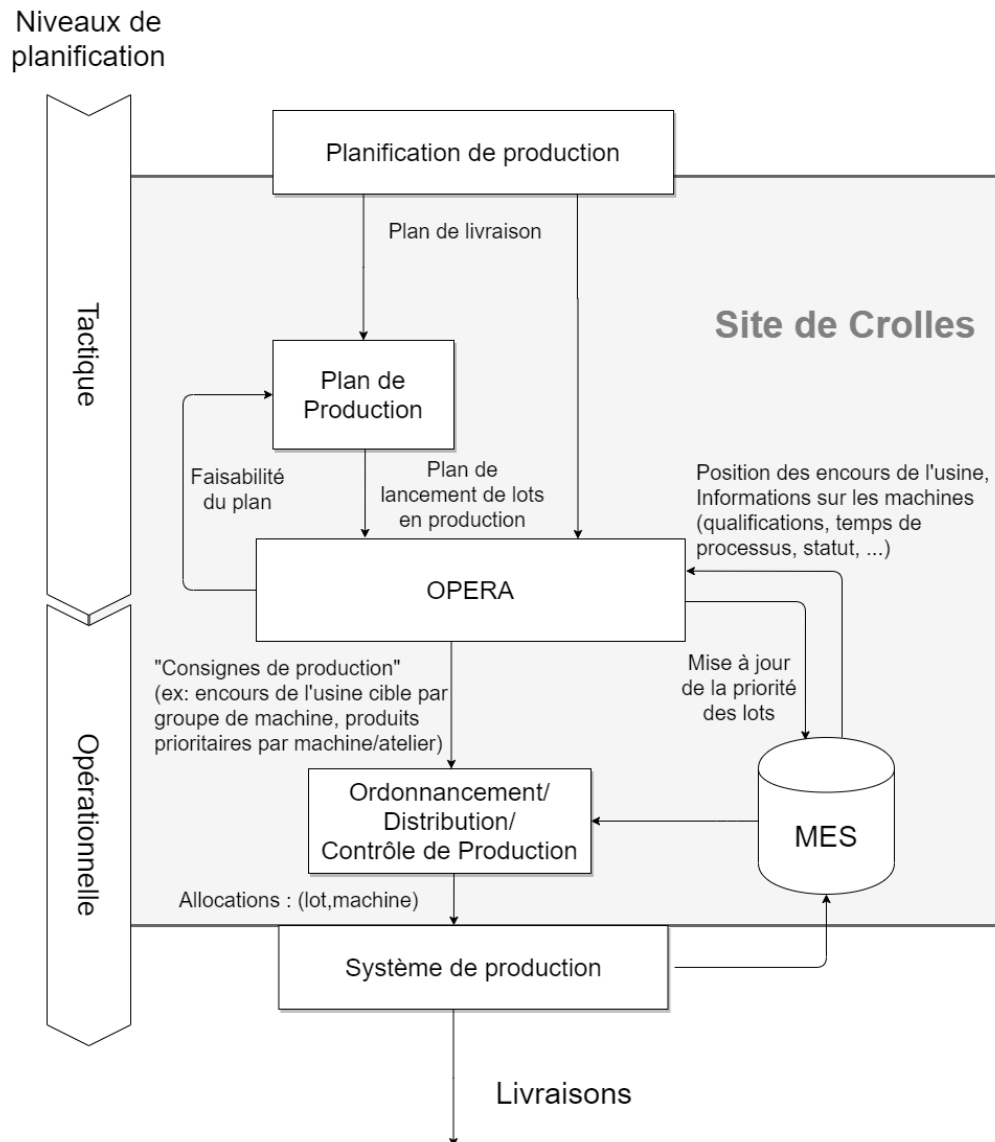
Niveaux de planification

Planification de production

Plan de livraison

Site de Crolles

Tactique

Plan de Production

Faisabilité du plan

Plan de lancement de lots en production

Position des encours de l'usine, Informations sur les machines (qualifications, temps de processus, statut, ...)

OPERA

"Consignes de production" (ex: encours de l'usine cible par groupe de machine, produits prioritaires par machine/atelier)

Mise à jour de la priorité des lots

Opérationnelle

Ordonnancement/ Distribution/ Contrôle de Production

MES

Allocations : (lot,machine)

Système de production

Livraisons